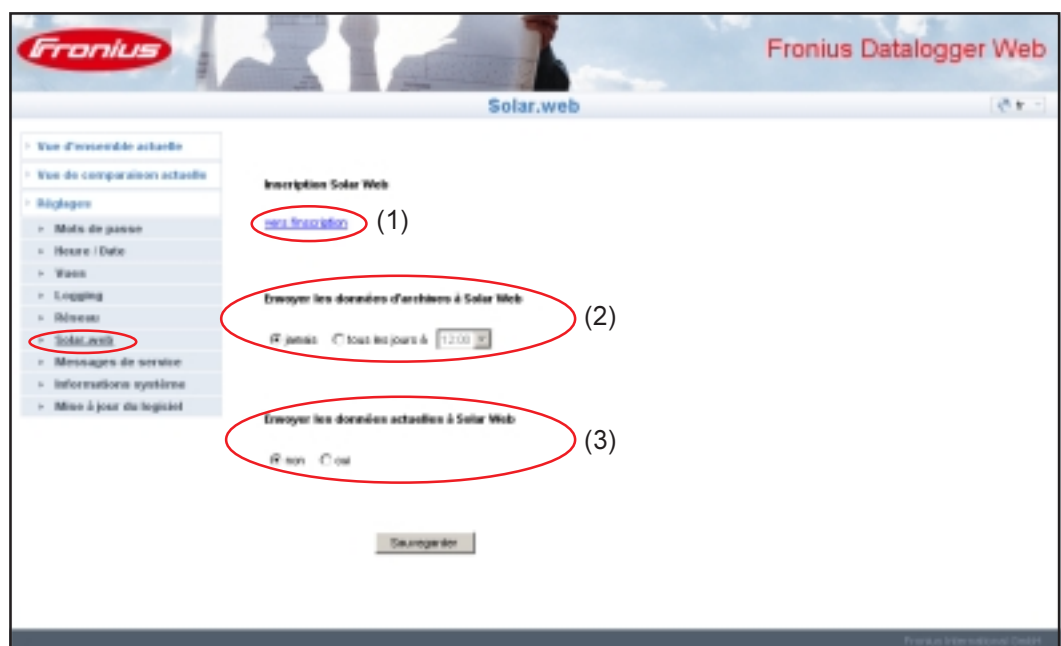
Fronius

Fronius Datalogger Web

Solar.web

fr

Vue d'ensemble actuelle

Vue de comparaison actuelle

Réglages

Mots de passe

Heure / Date

Vues

Logging

Réseau

Solar.web

Messages de service

Informations système

Mise à jour du logiciel

Inscription Solar Web

vers l'inscription (1)

Envoyer les données d'archives à Solar Web (2)

jamais tous les jours à 12:00

Envoyer les données actuelles à Solar Web (3)

non oui

Sauvegarder

Fronius International GmbH